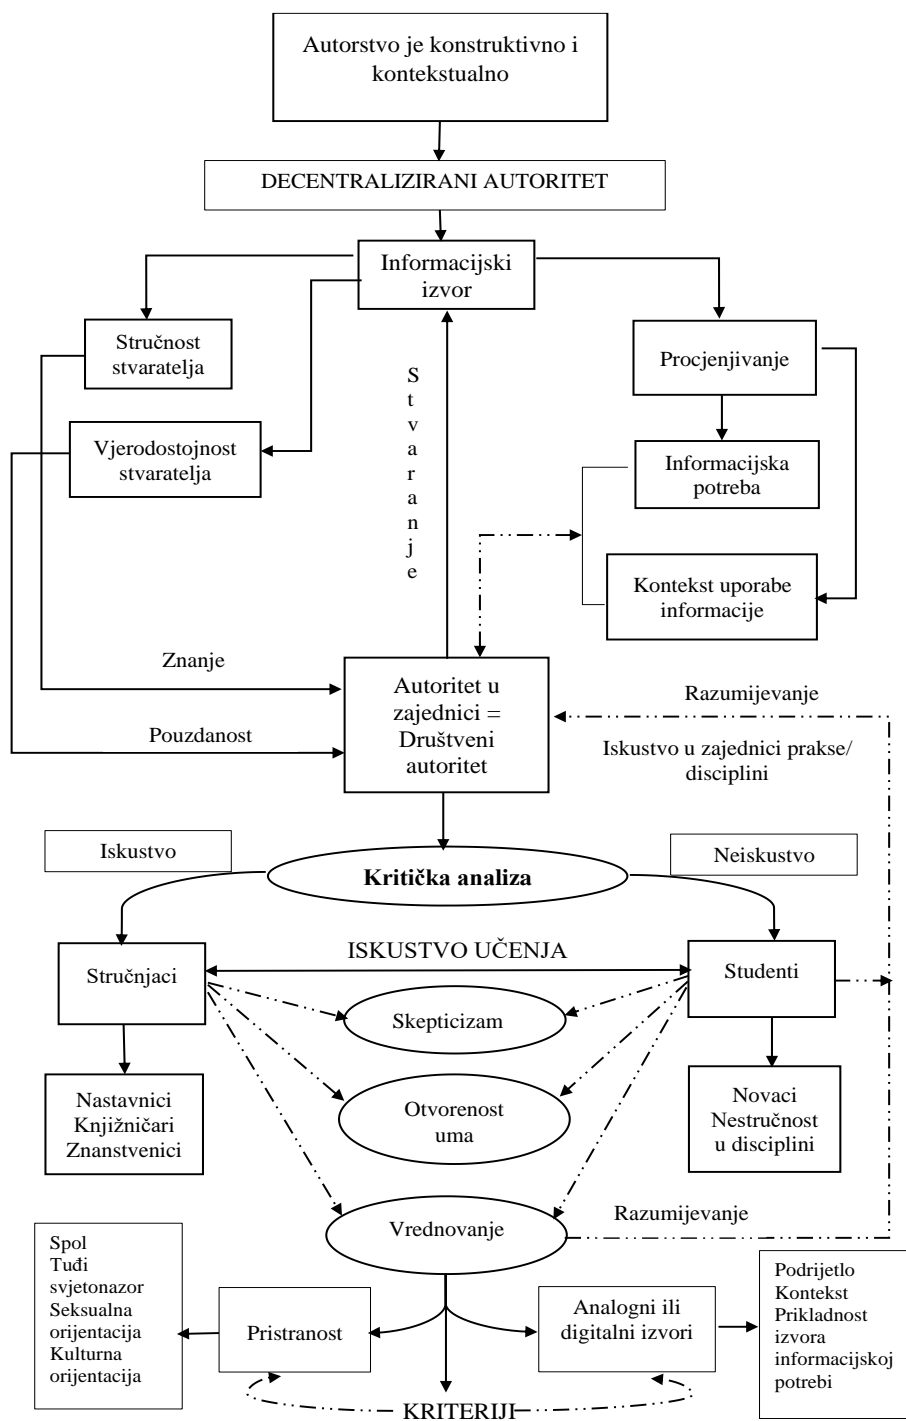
Autorstvo je konstruktivno i kontekstualno

DECENTRALIZIRANI AUTORITET

Informacijski izvor

Stručnost stvaratelja

Vjerodostojnost stvaratelja

Stvaranje

Procjenjivanje

Informacijska potreba

Kontekst uporabe informacije

Znanje

Pouzdanost

Autoritet u zajednici = Društveni autoritet

Razumijevanje

Iskustvo u zajednici prakse/ disciplini

Iskustvo

Kritička analiza

Neiskustvo

ISKUSTVO UČENJA

Stručnjaci

Studenti

Skepticizam

Otvorenost uma

Nastavnici Knjižničari Znanstvenici

Novaci Nestručnost u disciplini

Vrednovanje

Razumijevanje

Spol Tuđi svjetonazor Seksualna orijentacija Kulturna orijentacija

Pristranost

Analogni ili digitalni izvori

Podrijetlo Kontekst Prikladnost izvora informacijskoj potrebi

KRITERIJI